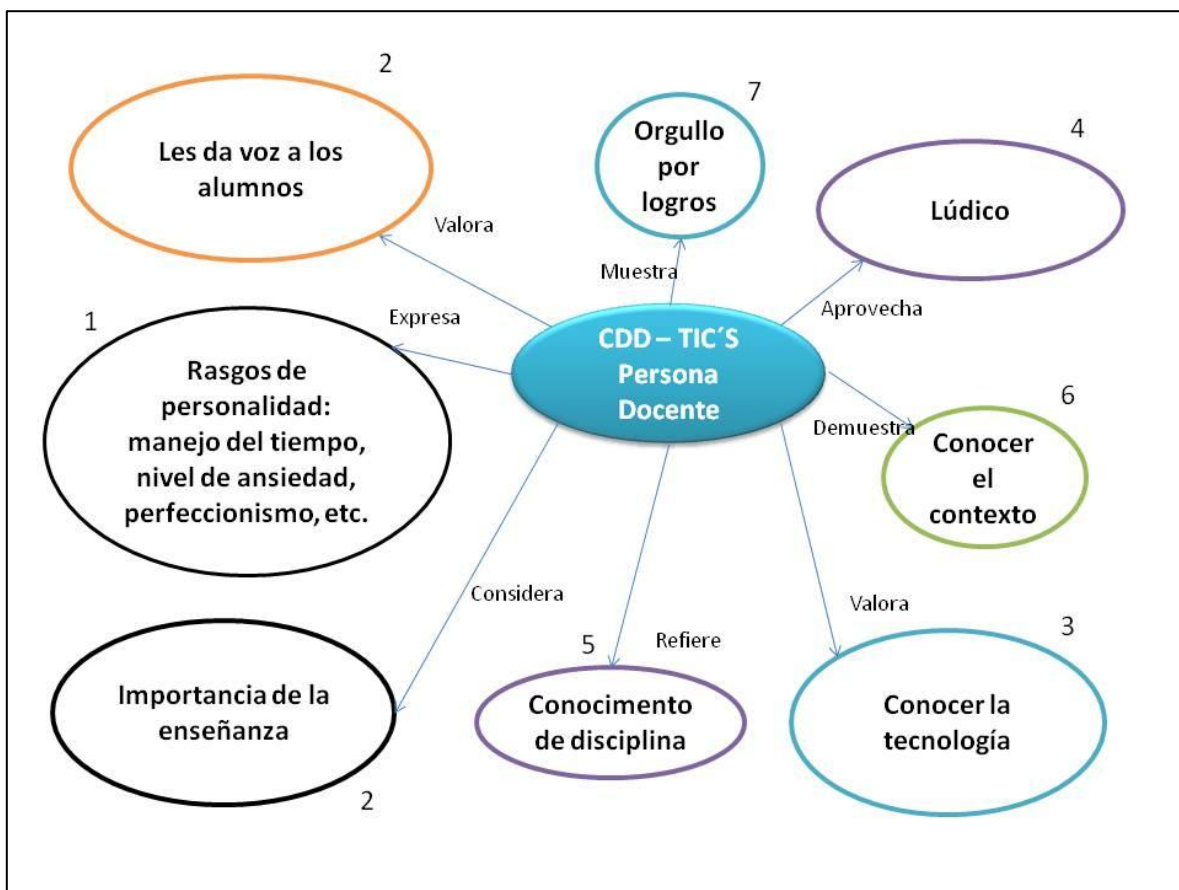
CDD – TIC´S Persona Docente

2
Les da voz a los alumnos
Valora

7
Orgullo por logros
Muestra

4
Lúdico
Aprovecha

1
Rasgos de personalidad: manejo del tiempo, nivel de ansiedad, perfeccionismo, etc.
Expresa

6
Conocer el contexto
Demuestra

Considera
Importancia de la enseñanza
2

5
Refiere
Conocimento de disciplina

Valora
3
Conocer la tecnología